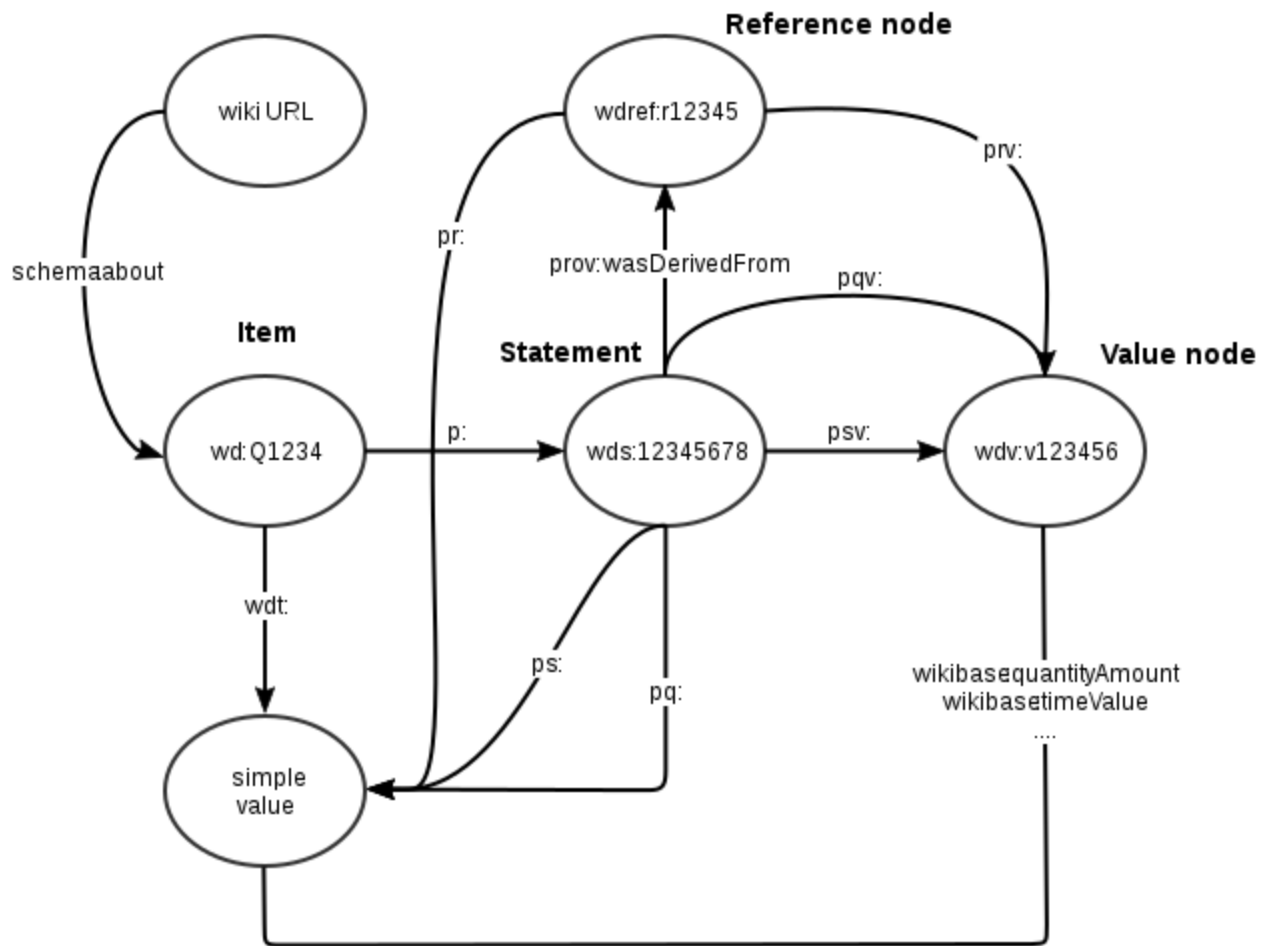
Reference node

wiki URL

wdref:r12345

prv:

pr:

schemaabout

prov:wasDerivedFrom

pqv:

Item

Statement

Value node

wd:Q1234

p:

wds:12345678

psv:

wdv:v123456

wdt:

ps:

pq:

wikibasequantityAmount
wikibasetimeValue
....

simple value